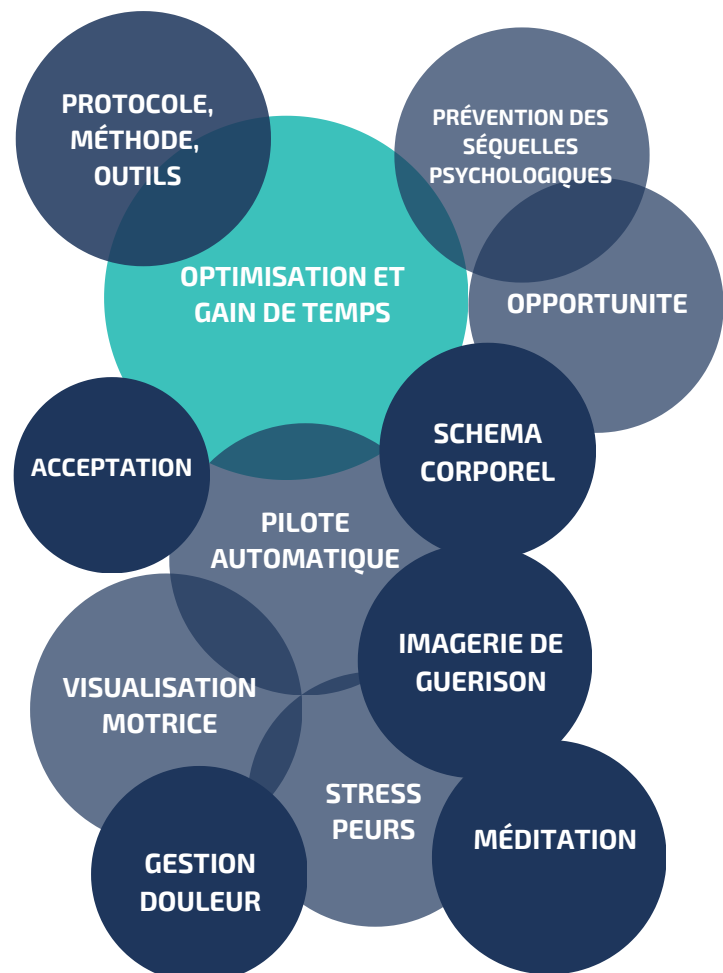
PROTOCOLE, MÉTHODE, OUTILS

PRÉVENTION DES SÉQUELLES PSYCHOLOGIQUES

OPTIMISATION ET GAIN DE TEMPS

OPPORTUNITE

ACCEPTATION

SCHEMA CORPOREL

PILOTE AUTOMATIQUE

IMAGERIE DE GUERISON

VISUALISATION MOTRICE

STRESS PEURS

MÉDITATION

GESTION DOULEUR